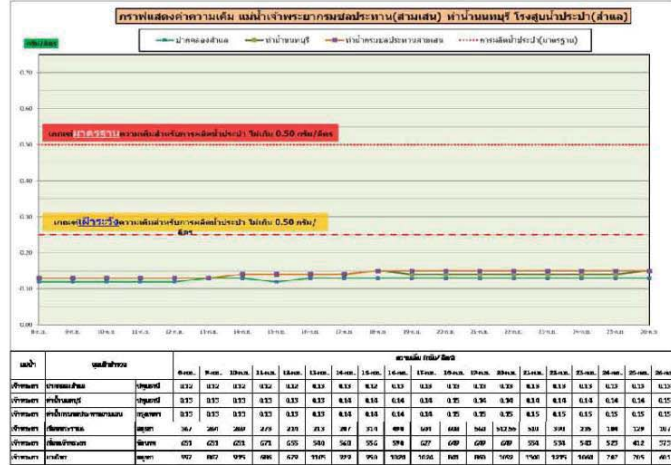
กราฟแสดงค่าความเค็ม แม่น้ำเจ้าพระยากรมชลประทาน(สามเสน) ท่าน้ำนนทบุรี โรงสูบน้ำประปา(สำแล)

กรัม/ลิตร

ปากคลองสำแล — ท่าน้ำนนทบุรี — ท่าน้ำกรมชลประทานสามเสน — ค่าความเค็มน้ำประปา(มาตรฐาน)

0.70
0.60
0.50
0.40
0.30
0.20
0.10
0.00

เกณฑ์มาตรฐานความเค็มสำหรับการผลิตน้ำประปา ไม่เกิน 0.50 กรัม/ลิตร

เกณฑ์เฝ้าระวังความเค็มสำหรับการผลิตน้ำประปา ไม่เกิน 0.50 กรัม/ลิตร

| แม่น้ำ | จุดเฝ้าสำรวจ | | ความเค็ม กรัม/ลิตร | | | | | | | | | | | | | | | | | |
|---|---|---|---|---|---|---|---|---|---|---|---|---|---|---|---|---|---|---|---|---|
| | | | 8-ต.ค. | 9-ต.ค. | 10-ต.ค. | 11-ต.ค. | 12-ต.ค. | 13-ต.ค. | 14-ต.ค. | 15-ต.ค. | 16-ต.ค. | 17-ต.ค. | 18-ต.ค. | 19-ต.ค. | 20-ต.ค. | 21-ต.ค. | 22-ต.ค. | 23-ต.ค. | 24-ต.ค. | 25-ต.ค. |
| เจ้าพระยา | ปากคลองสำแล | ปทุมธานี | 0.12 | 0.12 | 0.12 | 0.12 | 0.12 | 0.13 | 0.13 | 0.12 | 0.13 | 0.13 | 0.13 | 0.13 | 0.13 | 0.13 | 0.13 | 0.13 | 0.13 | 0.13 |
| เจ้าพระยา | ท่าน้ำนนทบุรี | นนทบุรี | 0.13 | 0.13 | 0.13 | 0.13 | 0.13 | 0.13 | 0.14 | 0.14 | 0.14 | 0.14 | 0.14 | 0.14 | 0.14 | 0.14 | 0.14 | 0.14 | 0.14 | 0.14 |
| เจ้าพระยา | ท่าน้ำกรมชลประทานสามเสน | กรุงเทพฯ | 0.13 | 0.13 | 0.13 | 0.13 | 0.13 | 0.13 | 0.14 | 0.14 | 0.14 | 0.15 | 0.15 | 0.15 | 0.15 | 0.15 | 0.15 | 0.15 | 0.15 | 0.15 |
| เจ้าพระยา | ป้อมพระจุล | สมุทร | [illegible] | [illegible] | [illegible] | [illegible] | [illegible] | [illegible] | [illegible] | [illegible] | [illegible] | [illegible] | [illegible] | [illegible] | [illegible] | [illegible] | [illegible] | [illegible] | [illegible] | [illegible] |
| ท่าจีน | ท่าจีน | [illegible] | 651 | 651 | 651 | 671 | 655 | 540 | 568 | 556 | 594 | 627 | 649 | 649 | 649 | 554 | 534 | 543 | 525 | 412 |
| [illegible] | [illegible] | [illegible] | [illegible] | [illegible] | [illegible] | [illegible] | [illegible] | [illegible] | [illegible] | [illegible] | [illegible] | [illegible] | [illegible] | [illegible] | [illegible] | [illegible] | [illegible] | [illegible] | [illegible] | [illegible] |